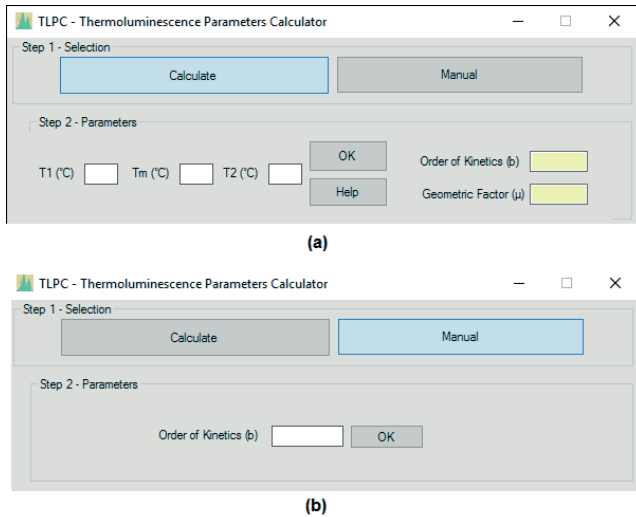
TLPC - Thermoluminescence Parameters Calculator

Step 1 - Selection

Calculate

Manual

Step 2 - Parameters

T1 (°C)

Tm (°C)

T2 (°C)

OK

Help

Order of Kinetics (b)

Geometric Factor (μ)

(a)

TLPC - Thermoluminescence Parameters Calculator

Step 1 - Selection

Calculate

Manual

Step 2 - Parameters

Order of Kinetics (b)

OK

(b)